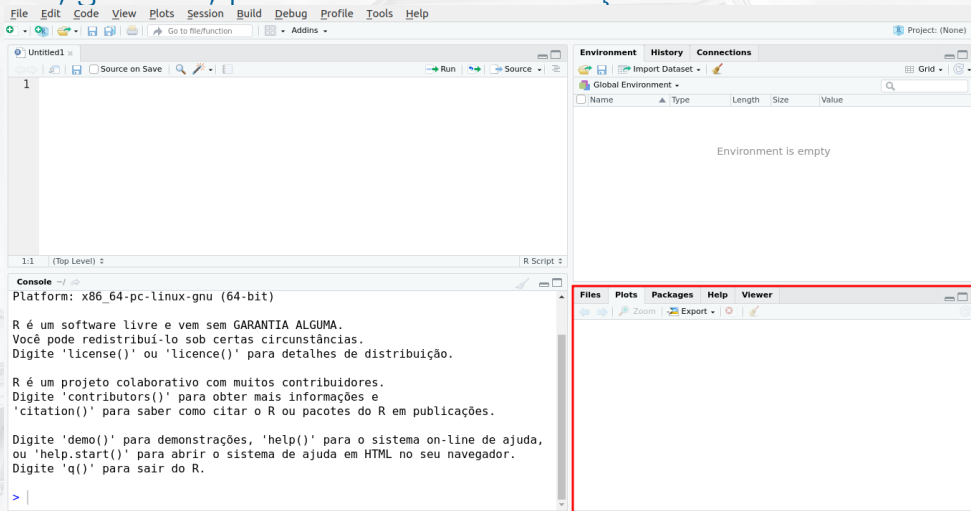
File Edit Code View Plots Session Build Debug Profile Tools Help

Go to file/function

Addins

Project: (None)

Untitled1

Source on Save

Run

Source

1

1:1 (Top Level)

R Script

Console ~/

Platform: x86_64-pc-linux-gnu (64-bit)

R é um software livre e vem sem GARANTIA ALGUMA. Você pode redistribuí-lo sob certas circunstâncias. Digite 'license()' ou 'licence()' para detalhes de distribuição.

R é um projeto colaborativo com muitos contribuidores. Digite 'contributors()' para obter mais informações e 'citation()' para saber como citar o R ou pacotes do R em publicações.

Digite 'demo()' para demonstrações, 'help()' para o sistema on-line de ajuda, ou 'help.start()' para abrir o sistema de ajuda em HTML no seu navegador. Digite 'q()' para sair do R.

>

Environment History Connections

Import Dataset

Grid

Global Environment

Name Type Length Size Value

Environment is empty

Files Plots Packages Help Viewer

Zoom Export